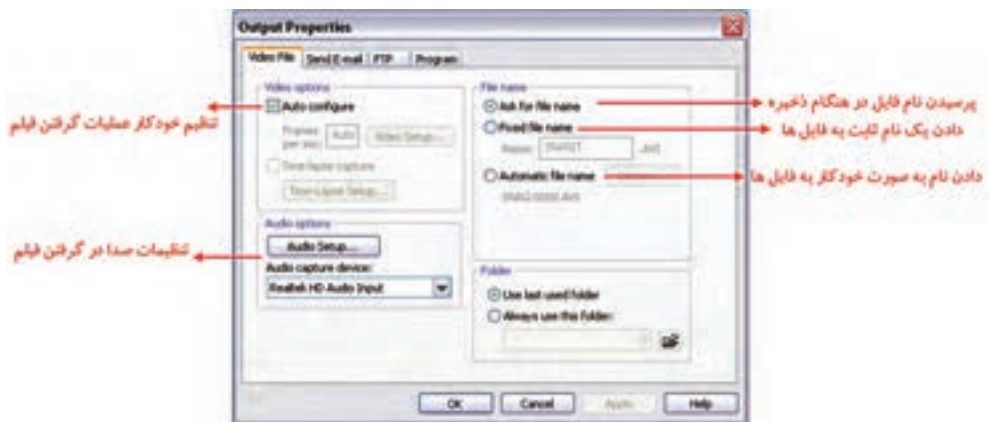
Output Properties

Video File | Send E-mail | FTP | Program

Video options
Auto configure
Frames per sec: Auto | Video Setup...
Time-lapse capture
Time-Lapse Setup...

Audio options
Audio Setup...
Audio capture device:
Realtek HD Audio Input

File name
Ask for file name
Fixed file name
Name: SNAG1 .AVI
Automatic file name
SNAG-0000.AVI

Folder
Use last used folder
Always use this folder:

OK | Cancel | Apply | Help

تنظیم خودکار عملیات گرفتن فیلم

تنظیمات صدا در گرفتن فیلم

پرسیدن نام فایل در هنگام ذخیره

دادن یک نام ثابت به فایل ها

دادن نام به صورت خودکار به فایل ها